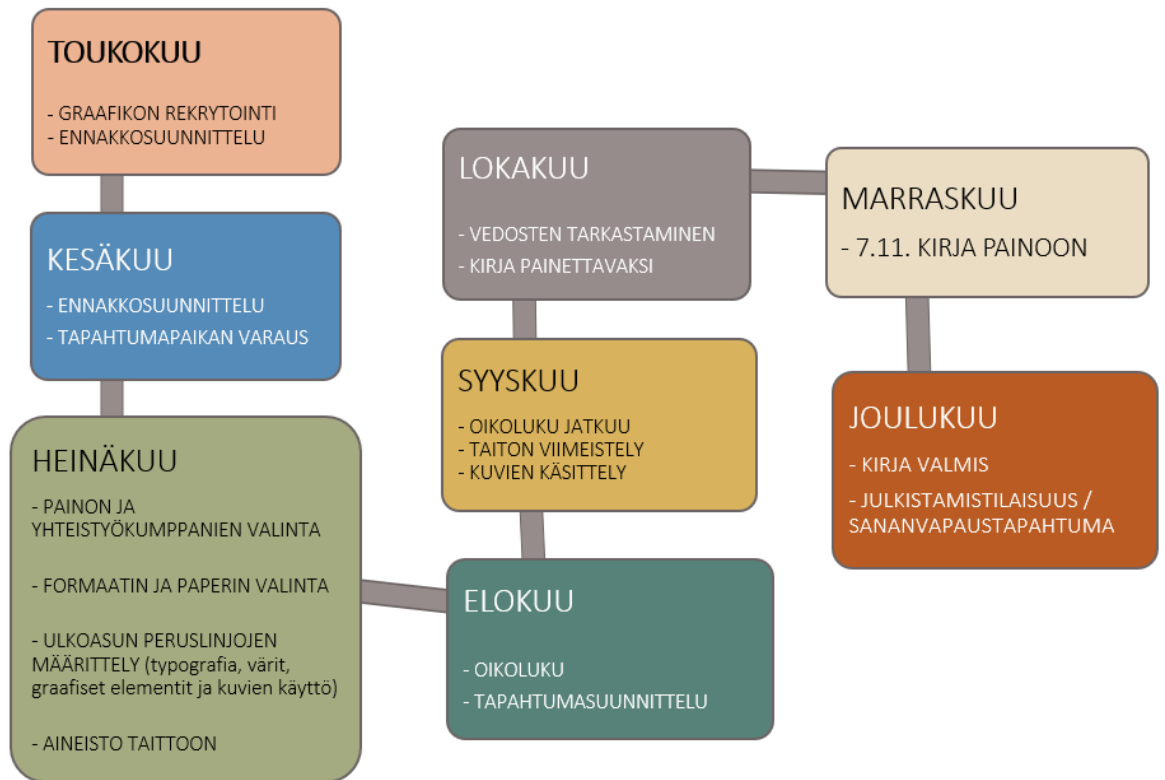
TOUKOKUU

- GRAAFIKON REKRYTOINTI
- ENNAKKOSUUNNITTELU

KESÄKUU

- ENNAKKOSUUNNITTELU
- TAPAHTUMAPAIKAN VARAUS

HEINÄKUU

- PAINON JA YHTEISTYÖKUMPPANIEN VALINTA

- FORMAATIN JA PAPERIN VALINTA

- ULKOASUN PERUSLINJOJEN MÄÄRITTELY (typografia, värit, graafiset elementit ja kuvien käyttö)

- AINEISTO TAITTOON

ELOKUU

- OIKOLUKU
- TAPAHTUMASUUNNITTELU

SYYSKUU

- OIKOLUKU JATKUU
- TAITON VIIMEISTELY
- KUVIEN KÄSITTELY

LOKAKUU

- VEDOSTEN TARKASTAMINEN
- KIRJA PAINETTAVAKSI

MARRASKUU

- 7.11. KIRJA PAINOON

JOULUKUU

- KIRJA VALMIS
- JULKISTAMISTILAISUUS / SANANVAPAUSTAPAHTUMA